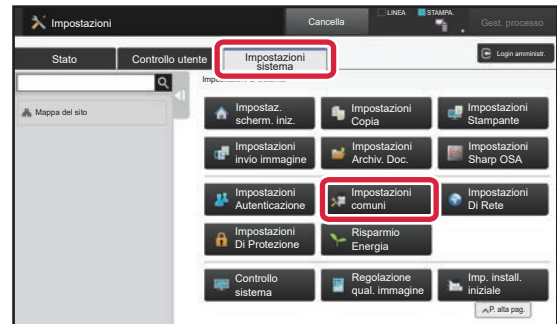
Impostazioni

Cancella

LINEA

STAMPA.

Gest. processo

Stato

Controllo utente

Impostazioni sistema

Login amministr.

Impostazioni di sistema

Mappa del sito

Impostaz. scherm. iniz.

Impostazioni Copia

Impostazioni Stampante

Impostazioni invio immagine

Impostazioni Archiv. Doc.

Impostazioni Sharp OSA

Impostazioni Autenticazione

Impostazioni comuni

Impostazioni Di Rete

Impostazioni Di Protezione

Risparmio Energia

Controllo sistema

Regolazione qual. immagine

Imp. install. iniziale

P. alta pag.